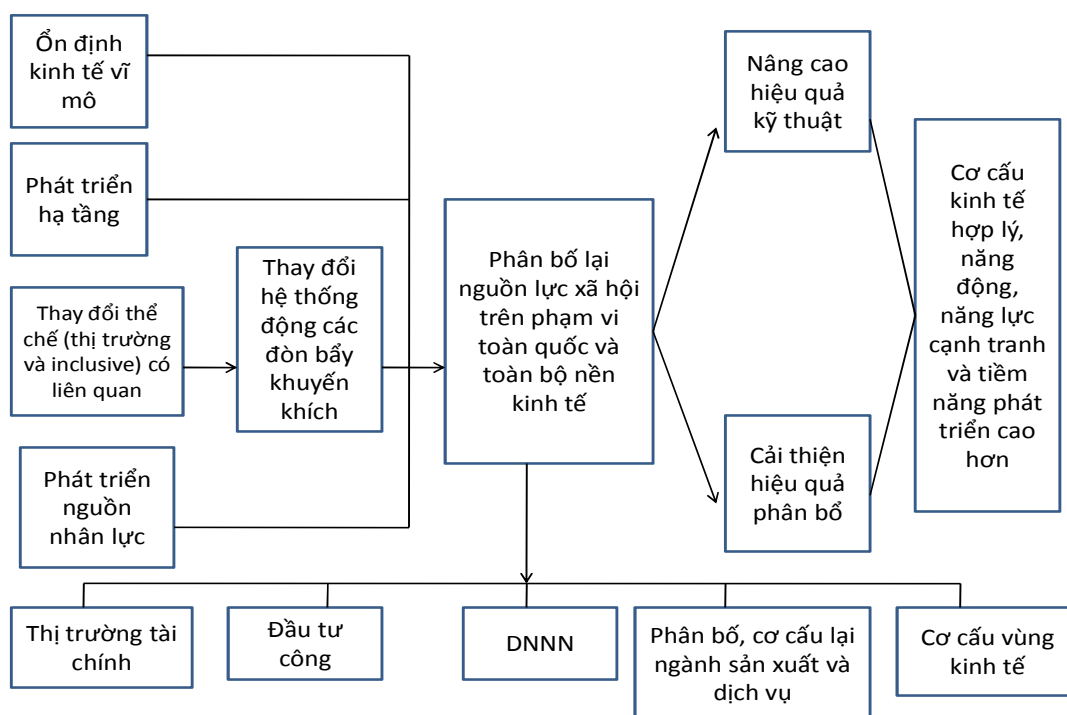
Ổn định kinh tế vĩ mô

Phát triển hạ tầng

Thay đổi thể chế (thị trường và inclusive) có liên quan

Phát triển nguồn nhân lực

Thay đổi hệ thống động các đòn bẩy khuyến khích

Phân bố lại nguồn lực xã hội trên phạm vi toàn quốc và toàn bộ nền kinh tế

Nâng cao hiệu quả kỹ thuật

Cải thiện hiệu quả phân bổ

Cơ cấu kinh tế hợp lý, năng động, năng lực cạnh tranh và tiềm năng phát triển cao hơn

Thị trường tài chính

Đầu tư công

DNNN

Phân bố, cơ cấu lại ngành sản xuất và dịch vụ

Cơ cấu vùng kinh tế